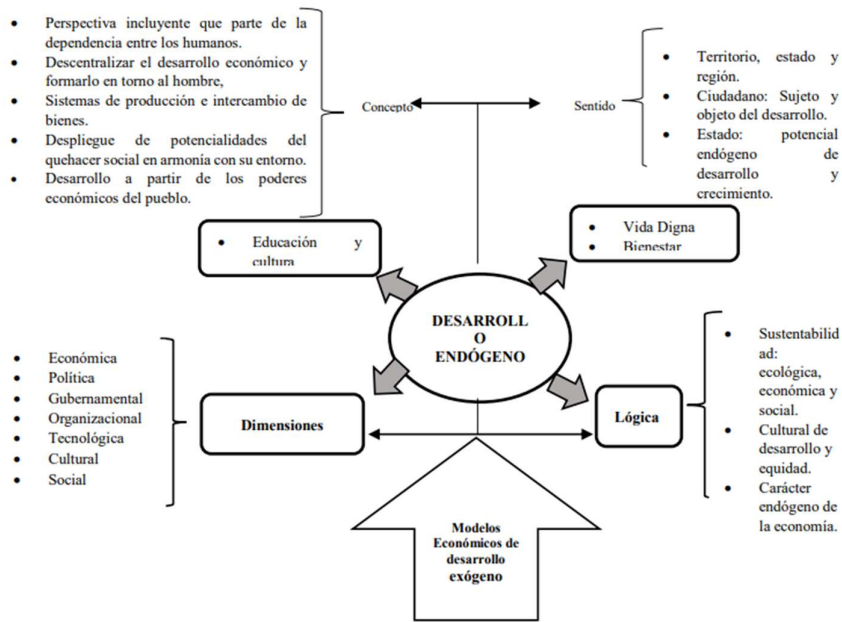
- Perspectiva incluyente que parte de la dependencia entre los humanos.
- Descentralizar el desarrollo económico y formarlo en torno al hombre,
- Sistemas de producción e intercambio de bienes.
- Despliegue de potencialidades del quehacer social en armonía con su entorno.
- Desarrollo a partir de los poderes económicos del pueblo.

Concepto

Sentido

- Territorio, estado y región.
- Ciudadano: Sujeto y objeto del desarrollo.
- Estado: potencial endógeno de desarrollo y crecimiento.

- Educación y cultura

- Vida Digna
- Bienestar

DESARROLLO ENDÓGENO

- Económica
- Política
- Gubernamental
- Organizacional
- Tecnológica
- Cultural
- Social

Dimensiones

Lógica

- Sustentabilidad: ecológica, económica y social.
- Cultural de desarrollo y equidad.
- Carácter endógeno de la economía.

Modelos Económicos de desarrollo exógeno